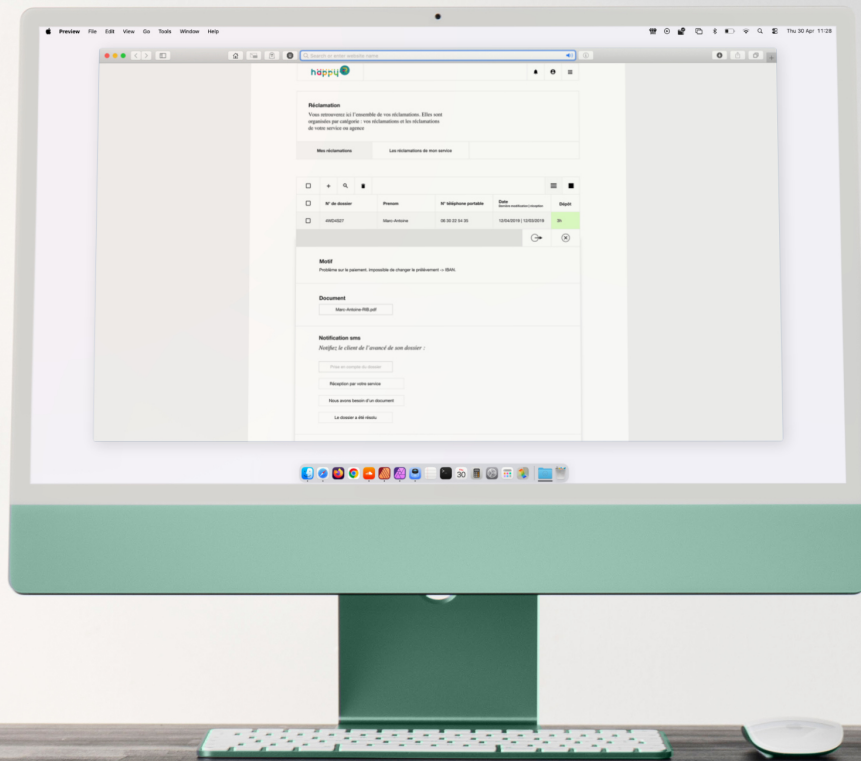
Preview File Edit View Go Tools Window Help

Thu 30 Apr 11:28

Search or enter website name

happy

Réclamation

Vous retrouverez ici l'ensemble de vos réclamations. Elles sont organisées par catégorie : vos réclamations et les réclamations de votre service ou agence

Mes réclamations | Les réclamations de mon service

| | N° de dossier | Prenom | N° téléphone portable | Date | Dépôt |
|---|---|---|---|---|---|
| | AMD4327 | Marc-Antoine | 06 30 22 54 30 | 12/04/2019 \| 12/03/2019 | En |

Motif

Problème sur le paiement, impossible de changer le prélèvement -> IBAN.

Document

Marc-Antoine-RIB.pdf

Notification sms

Notifiez le client de l'avancé de son dossier :

Prise en compte du dossier

Réception par votre service

Nous avons besoin d'un document

Le dossier a été résolu

30